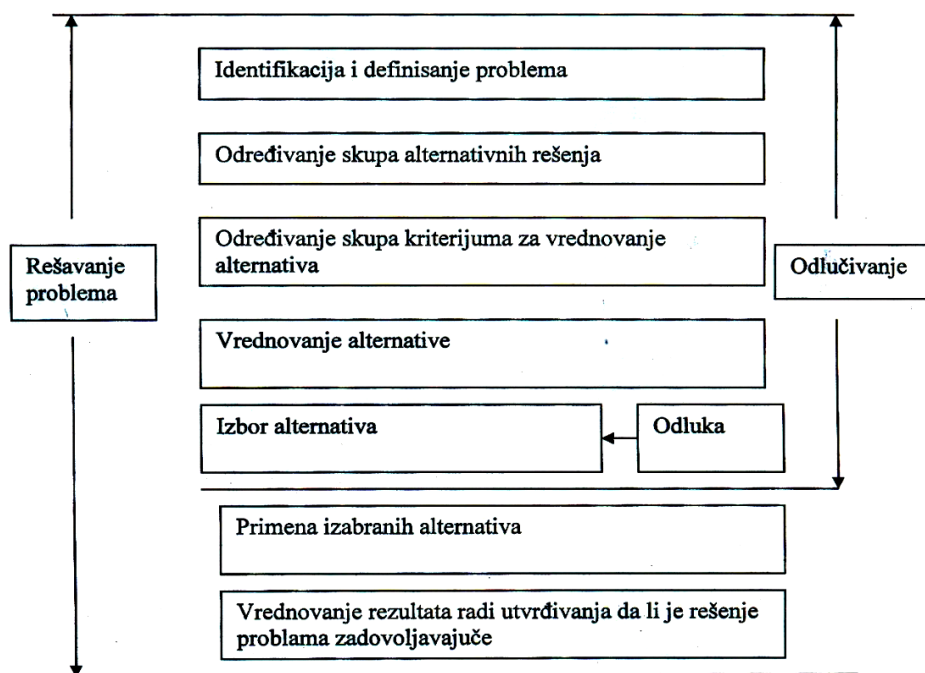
Identifikacija i definisanje problema

Određivanje skupa alternativnih rešenja

Određivanje skupa kriterijuma za vrednovanje alternativa

Rešavanje problema

Odlučivanje

Vrednovanje alternative

Izbor alternativa

Odluka

Primena izabranih alternativa

Vrednovanje rezultata radi utvrđivanja da li je rešenje problema zadovoljavajuće